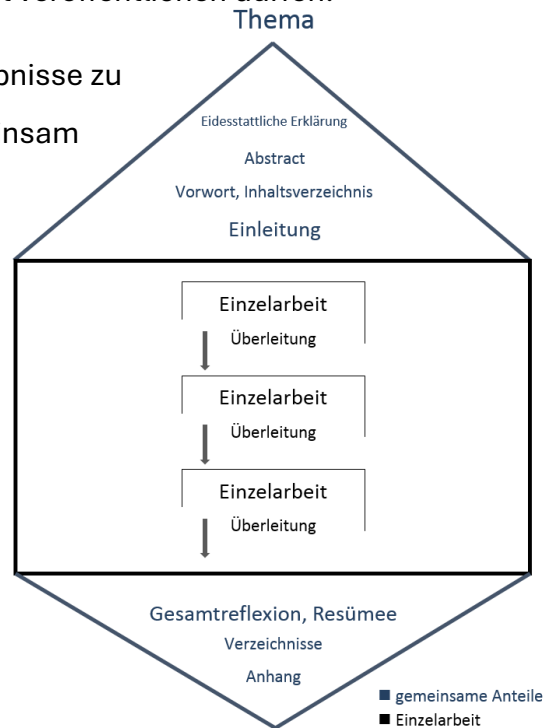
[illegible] veröffentlichen dürfen.

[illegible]nisse zu

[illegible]nsam

Thema

Eidesstattliche Erklärung

Abstract

Vorwort, Inhaltsverzeichnis

Einleitung

Einzelarbeit

Überleitung

Einzelarbeit

Überleitung

Einzelarbeit

Überleitung

Gesamtreflexion, Resümee

Verzeichnisse

Anhang

■ gemeinsame Anteile
■ Einzelarbeit